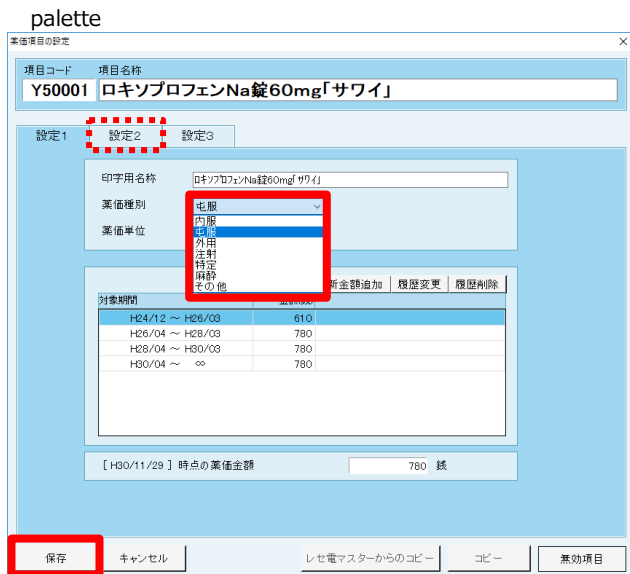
palette

薬価項目の設定

×

項目コード 項目名称

Y50001 ロキソプロフェンNa錠60mg「サワイ」

設定1 設定2 設定3

印字用名称 ロキソプロフェンNa錠60mg「サワイ」

薬価種別 屯服

内服
屯服
外用
注射
特定
麻酔
その他

薬価単位

新金額追加 履歴変更 履歴削除

対象期間

| | |
|---|---|
| H24/12 ～ H26/03 | 610 |
| H26/04 ～ H28/03 | 780 |
| H28/04 ～ H30/03 | 780 |
| H30/04 ～ ∞ | 780 |

[ H30/11/29 ] 時点の薬価金額 780 銭

保存 キャンセル レセ電マスターからのコピー コピー 無効項目